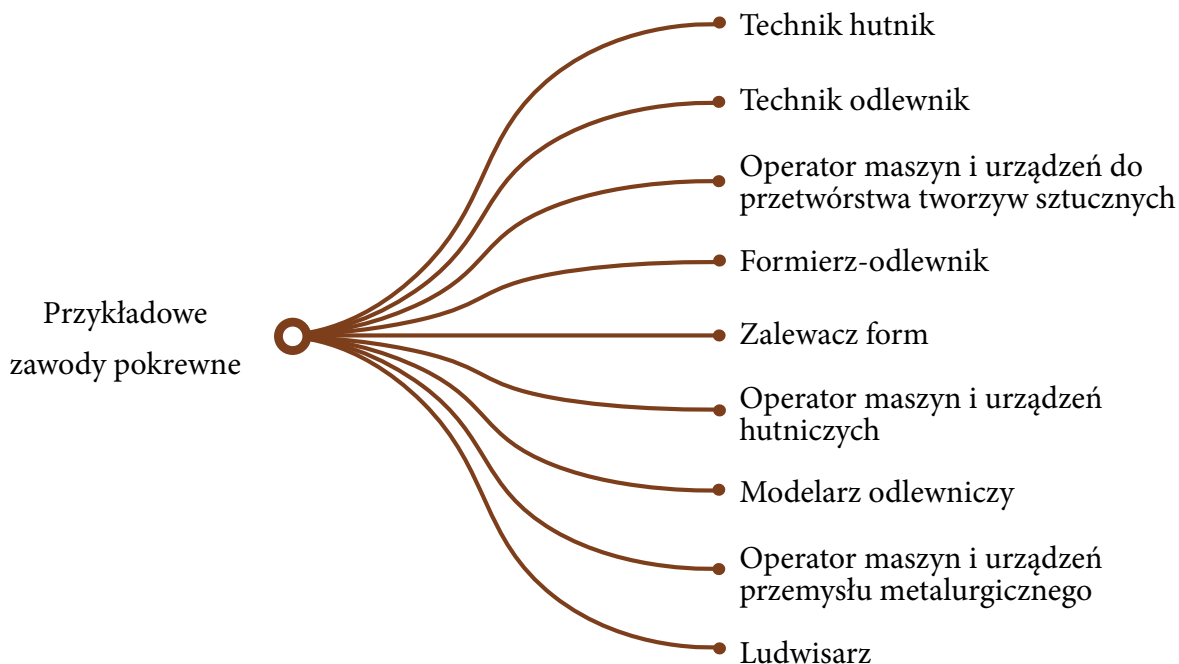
Przykładowe zawody pokrewne

Technik hutnik

Technik odlewnik

Operator maszyn i urządzeń do przetwórstwa tworzyw sztucznych

Formierz-odlewnik

Zalewacz form

Operator maszyn i urządzeń hutniczych

Modelarz odlewniczy

Operator maszyn i urządzeń przemysłu metalurgicznego

Ludwisarz